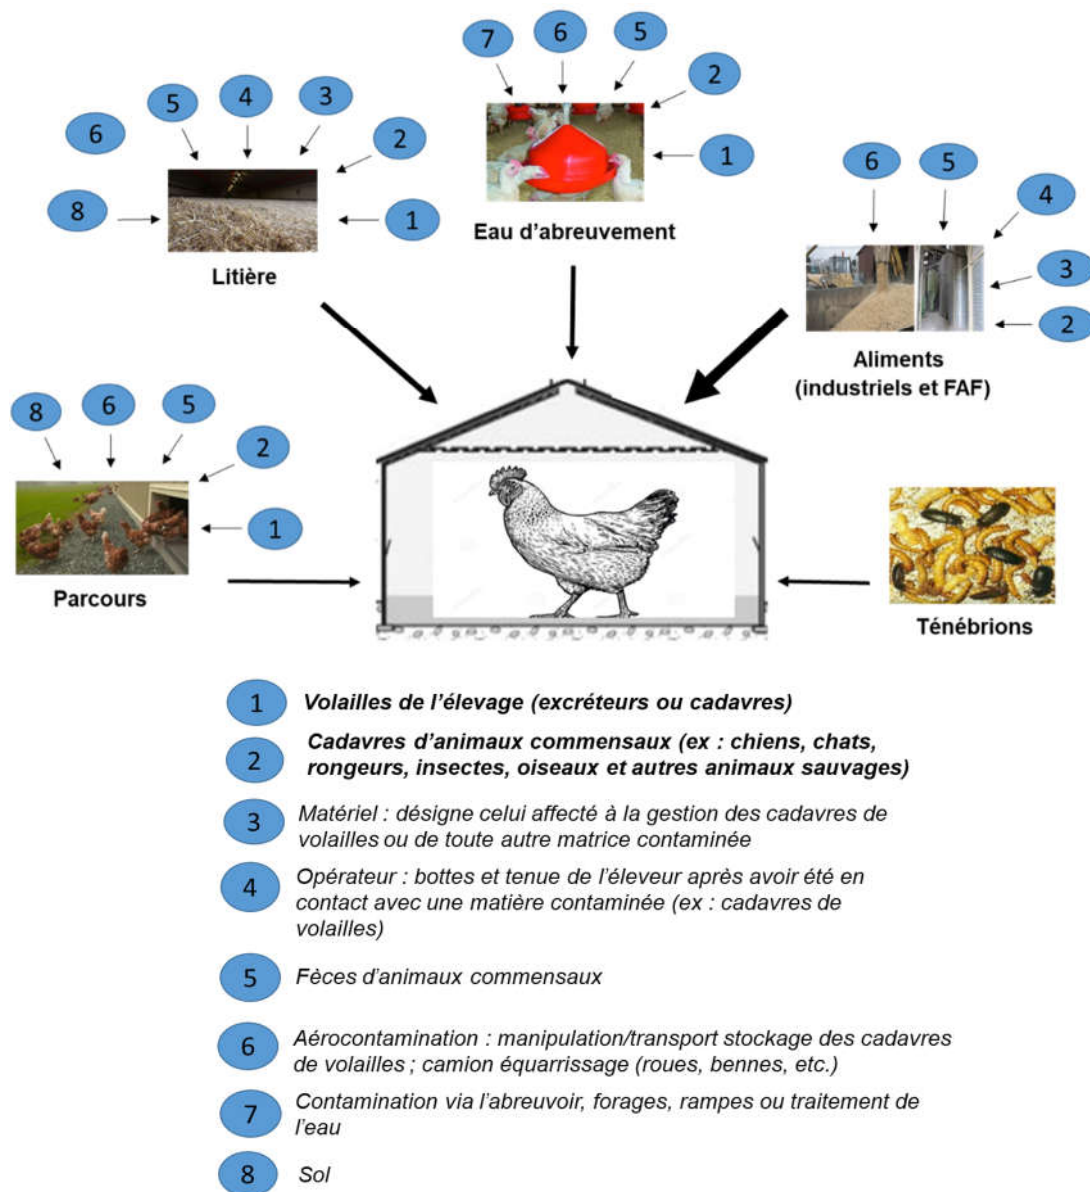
7 6 5
2
1
Eau d'abreuvement

6 5 4 3
2
8 1
Litière

6 5
4
3
2
Aliments (industriels et FAF)

8 6 5
2
1
Parcours

Ténébrions

1 Volailles de l'élevage (excréteurs ou cadavres)

2 Cadavres d'animaux commensaux (ex : chiens, chats, rongeurs, insectes, oiseaux et autres animaux sauvages)

3 Matériel : désigne celui affecté à la gestion des cadavres de volailles ou de toute autre matrice contaminée

4 Opérateur : bottes et tenue de l'éleveur après avoir été en contact avec une matière contaminée (ex : cadavres de volailles)

5 Fèces d'animaux commensaux

6 Aérocontamination : manipulation/transport stockage des cadavres de volailles ; camion équarrissage (roues, bennes, etc.)

7 Contamination via l'abreuvoir, forages, rampes ou traitement de l'eau

8 Sol